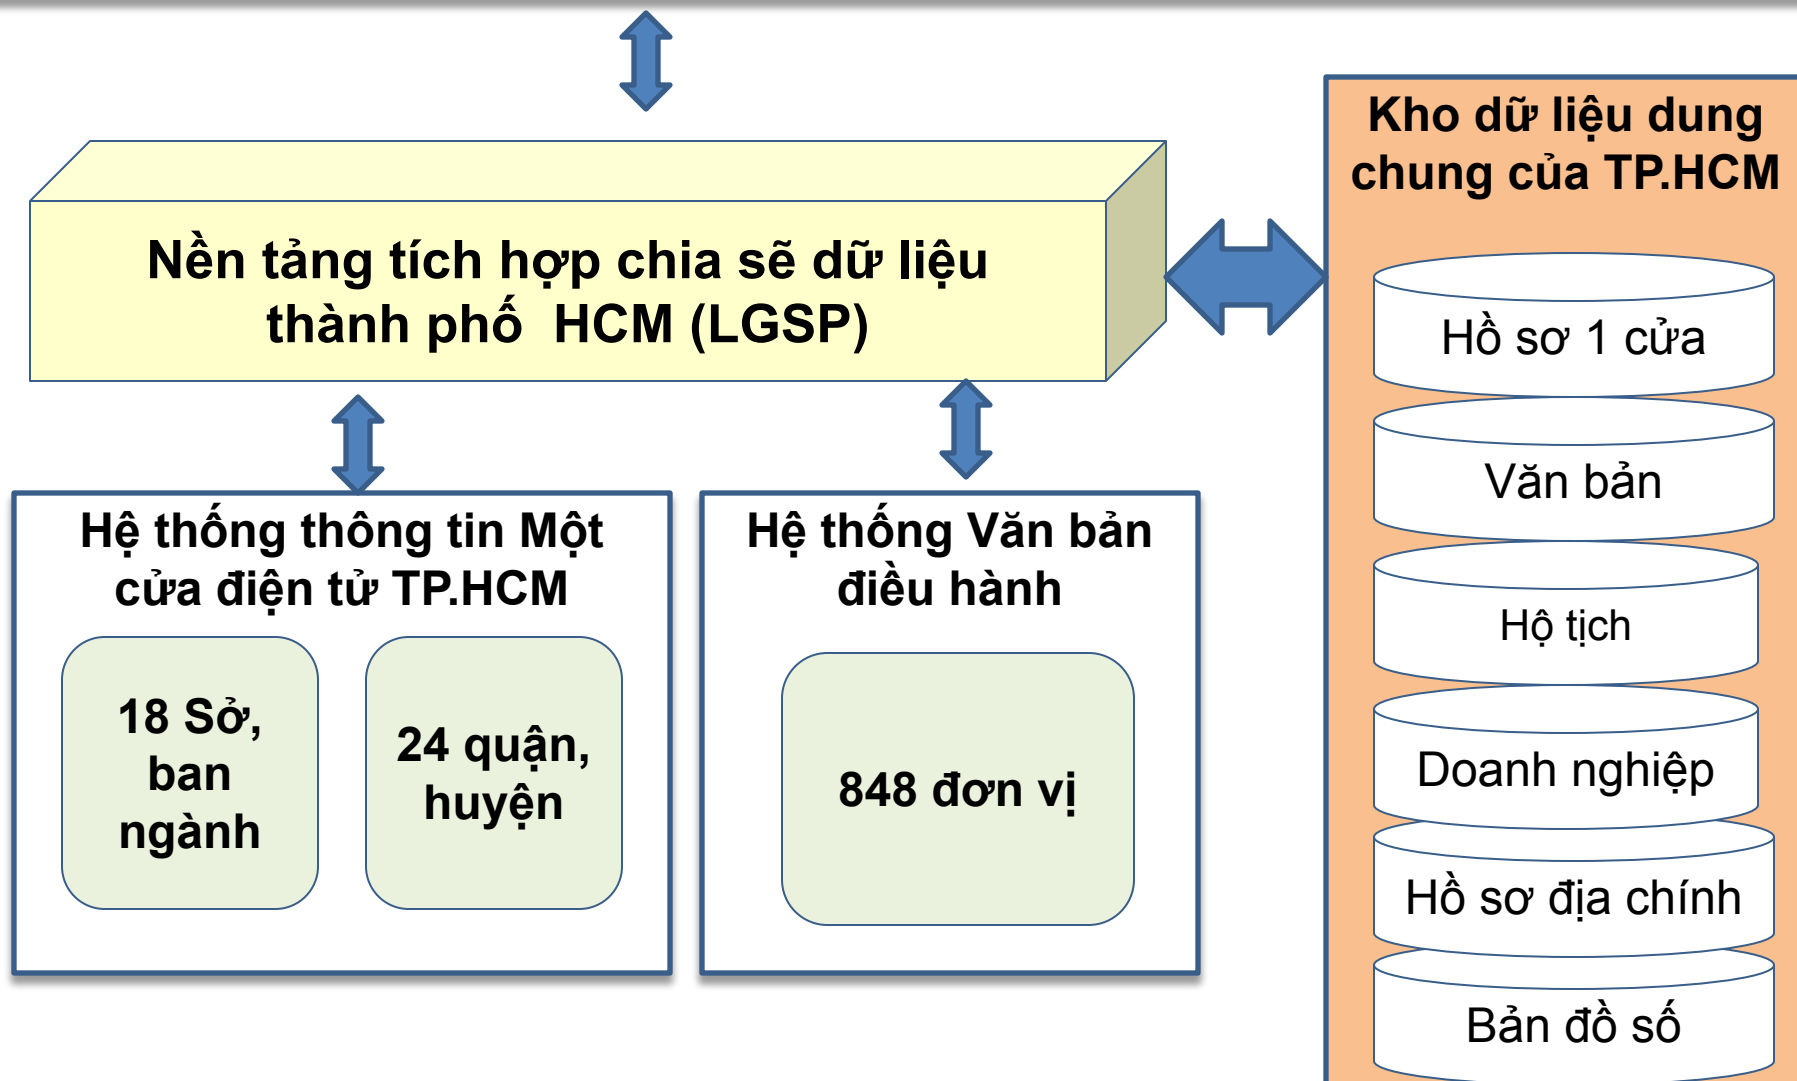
Nền tảng tích hợp chia sẽ dữ liệu thành phố HCM (LGSP)

Kho dữ liệu dung chung của TP.HCM

Hồ sơ 1 cửa

Văn bản

Hộ tịch

Doanh nghiệp

Hồ sơ địa chính

Bản đồ số

Hệ thống thông tin Một cửa điện tử TP.HCM

18 Sở, ban ngành

24 quận, huyện

Hệ thống Văn bản điều hành

848 đơn vị